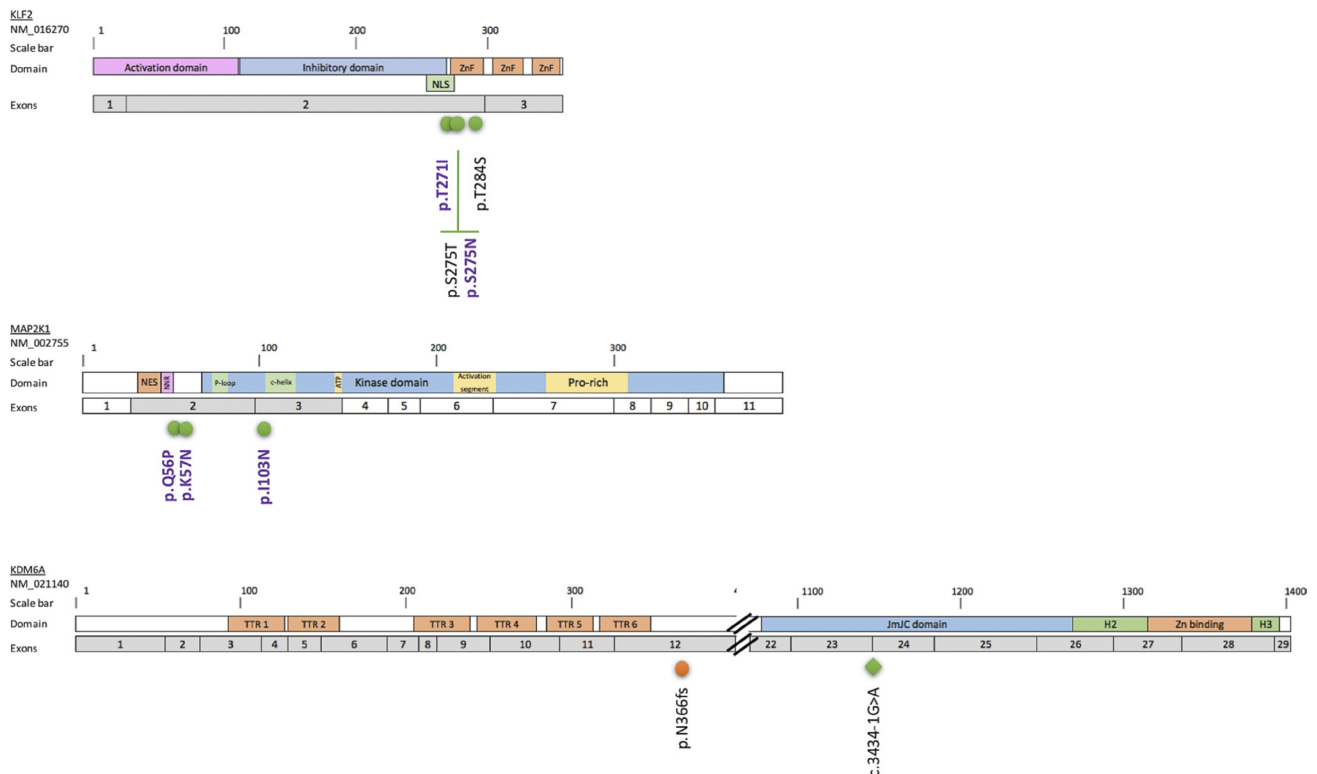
KLF2
NM_016270
Scale bar
Domain
Exons

1 100 200 300

Activation domain Inhibitory domain ZnF ZnF ZnF
NLS

1 2 3

p.T271I
p.T284S
p.S275T
p.S275N

MAP2K1
NM_002755
Scale bar
Domain
Exons

1 100 200 300

NES NRR P-loop c-helix ATP Kinase domain Activation segment Pro-rich

1 2 3 4 5 6 7 8 9 10 11

p.Q56P
p.K57N
p.I103N

KDM6A
NM_021140
Scale bar
Domain
Exons

1 100 200 300 1100 1200 1300 1400

TTR 1 TTR 2 TTR 3 TTR 4 TTR 5 TTR 6 JmJC domain H2 Zn binding H3

1 2 3 4 5 6 7 8 9 10 11 12 22 23 24 25 26 27 28 29

p.N366fs
c.3434-1G>A